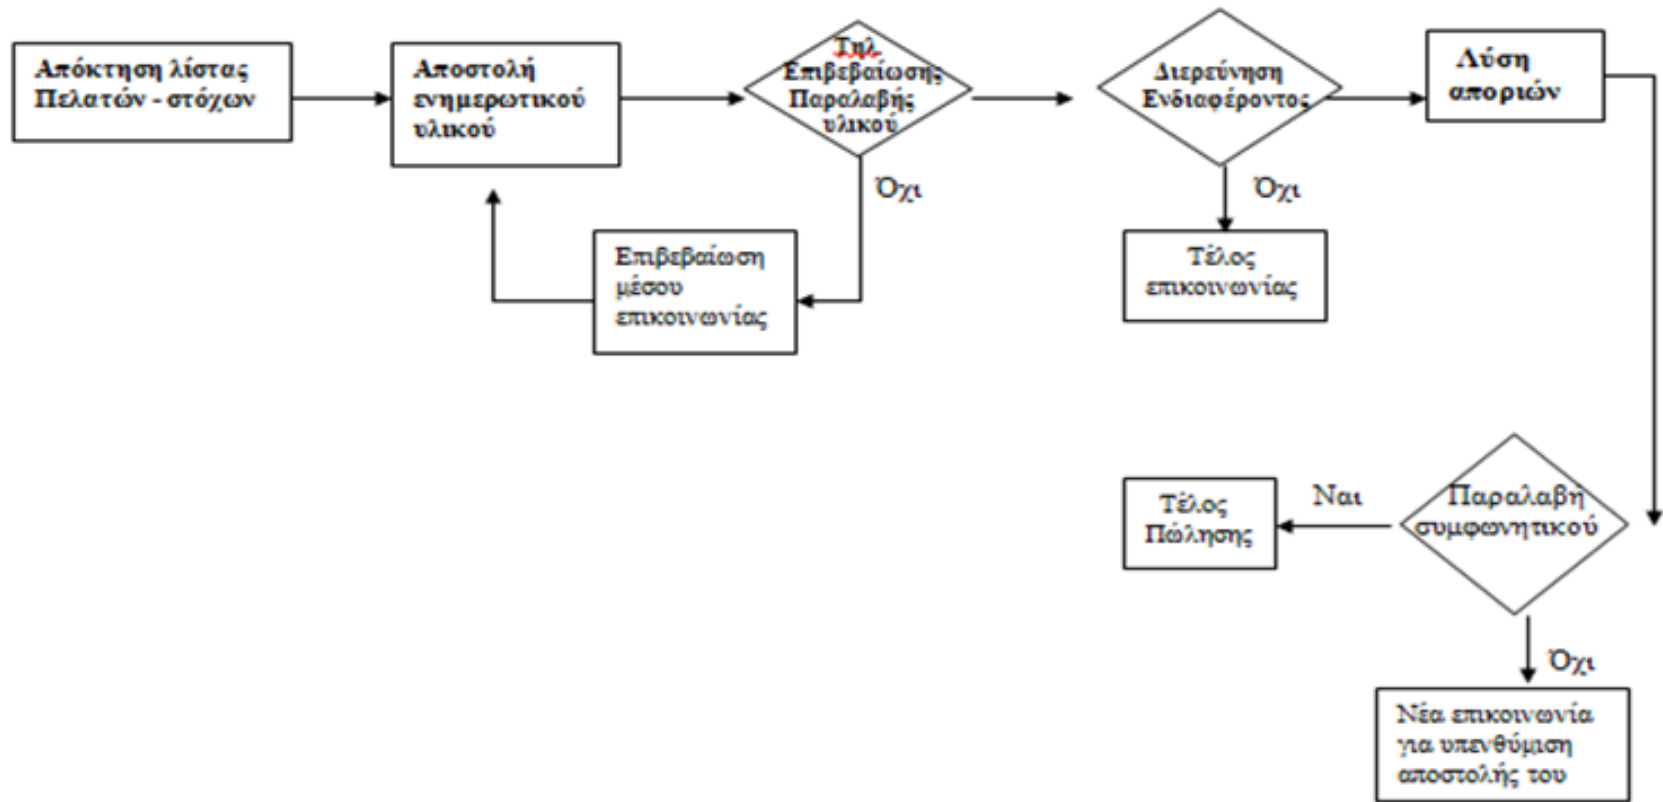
Απόκτηση λίστας Πελατών - στόχων

Αποστολή ενημερωτικού υλικού

Τηλ. Επιβεβαίωσης Παραλαβής υλικού

Όχι

Επιβεβαίωση μέσου επικοινωνίας

Διερεύνηση Ενδιαφέροντος

Όχι

Τέλος επικοινωνίας

Λύση αποριών

Παραλαβή συμφωνητικού

Ναι

Τέλος Πώλησης

Όχι

Νέα επικοινωνία για υπενθύμιση αποστολής του